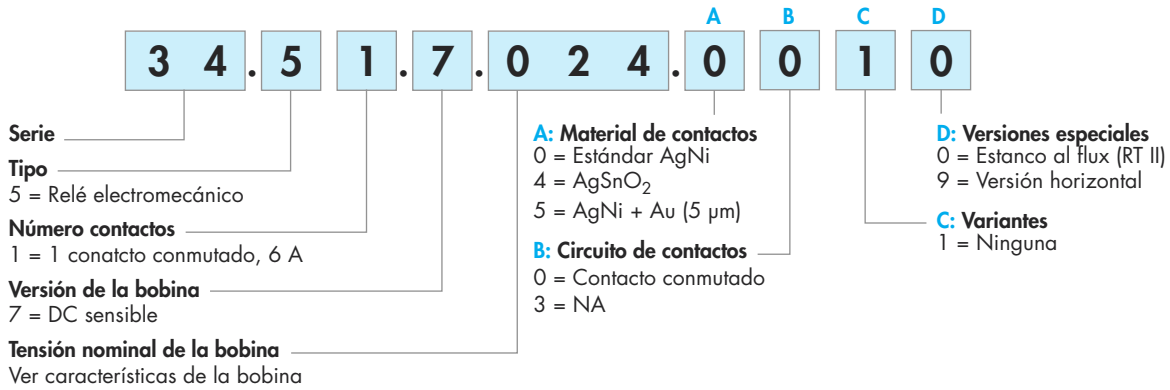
A B C D

3 4 . 5 1 . 7 . 0 2 4 . 0 0 1 0

Serie

Tipo
5 = Relé electromecánico

Número contactos
1 = 1 conatcto conmutado, 6 A

Versión de la bobina
7 = DC sensible

Tensión nominal de la bobina
Ver características de la bobina

A: Material de contactos
0 = Estándar AgNi
4 = $AgSnO_2$
5 = AgNi + Au (5 µm)

B: Circuito de contactos
0 = Contacto conmutado
3 = NA

D: Versiones especiales
0 = Estanco al flux (RT II)
9 = Versión horizontal

C: Variantes
1 = Ninguna